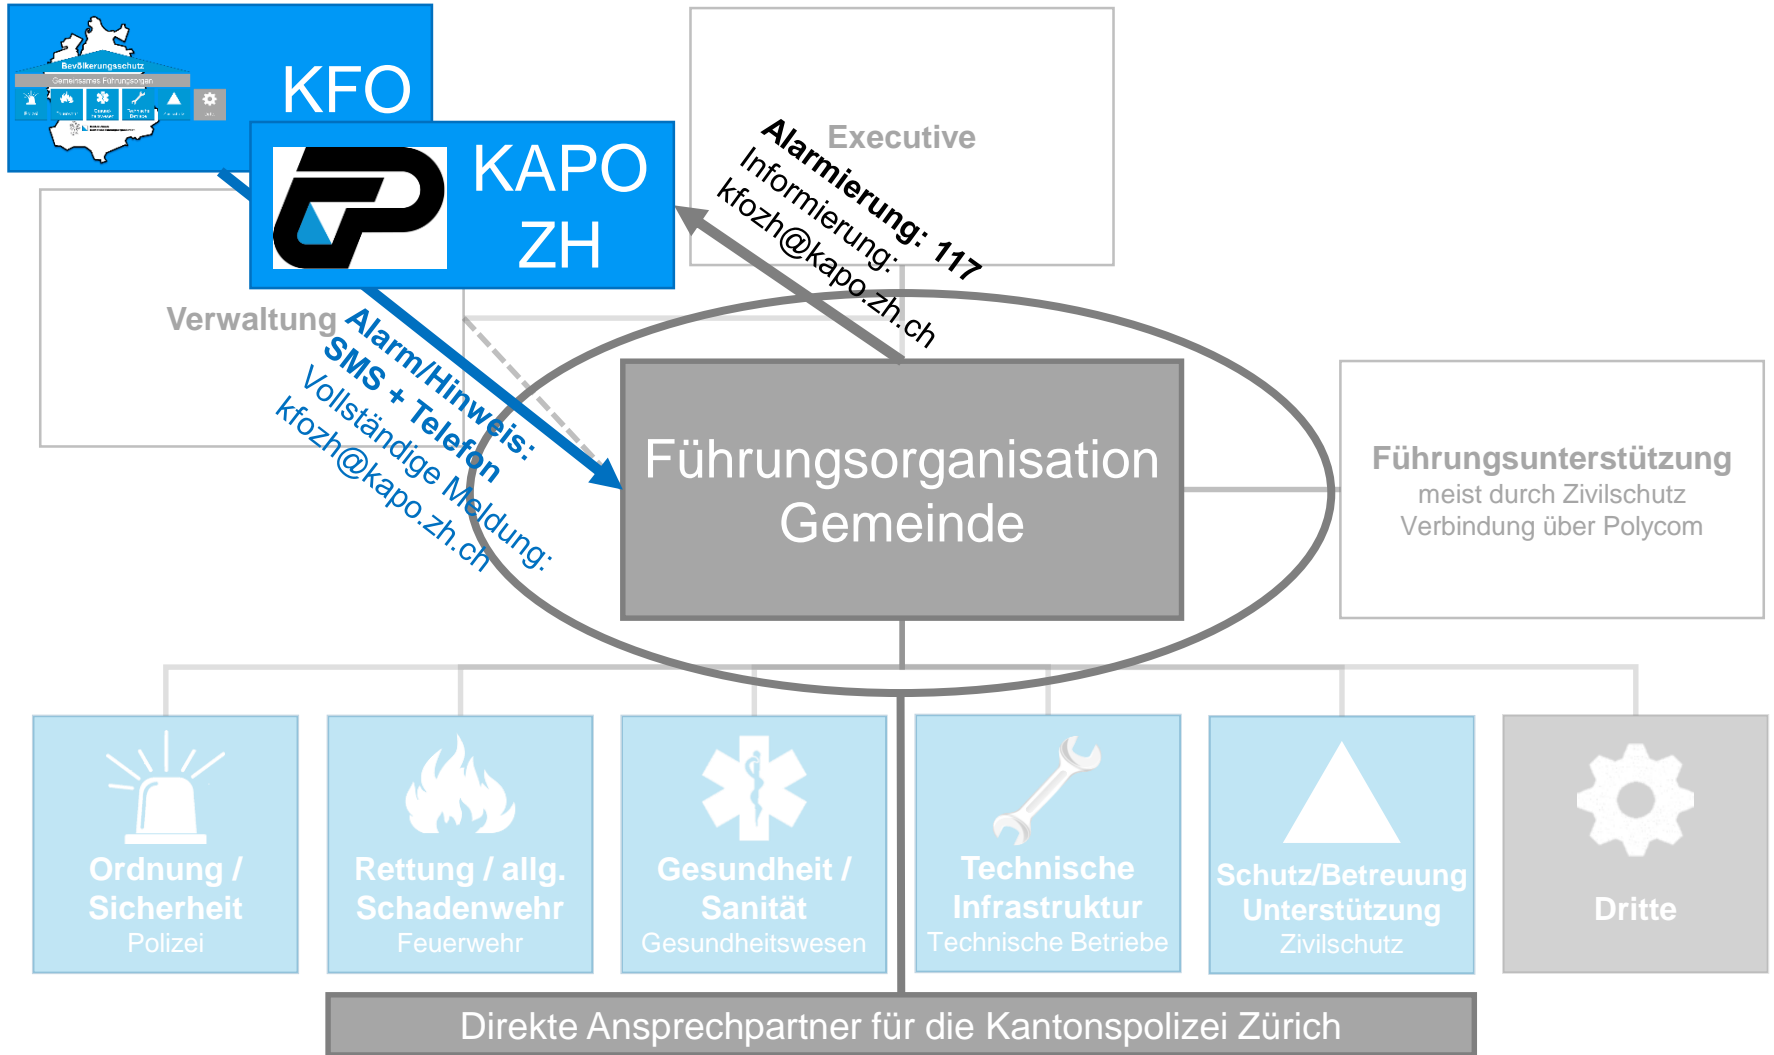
Bevölkerungsschutz
Gemeinsames Führungsorgan

KFO

KAPO ZH

Executive

Alarmierung: 117
Informierung:
kfozh@kapo.zh.ch

Verwaltung

Alarm/Hinweis:
SMS + Telefon
Vollständige Meldung:
kfozh@kapo.zh.ch

Führungsorganisation Gemeinde

Führungsunterstützung
meist durch Zivilschutz
Verbindung über Polycom

Ordnung / Sicherheit
Polizei

Rettung / allg. Schadenwehr
Feuerwehr

Gesundheit / Sanität
Gesundheitswesen

Technische Infrastruktur
Technische Betriebe

Schutz/Betreuung Unterstützung
Zivilschutz

Dritte

Direkte Ansprechpartner für die Kantonspolizei Zürich